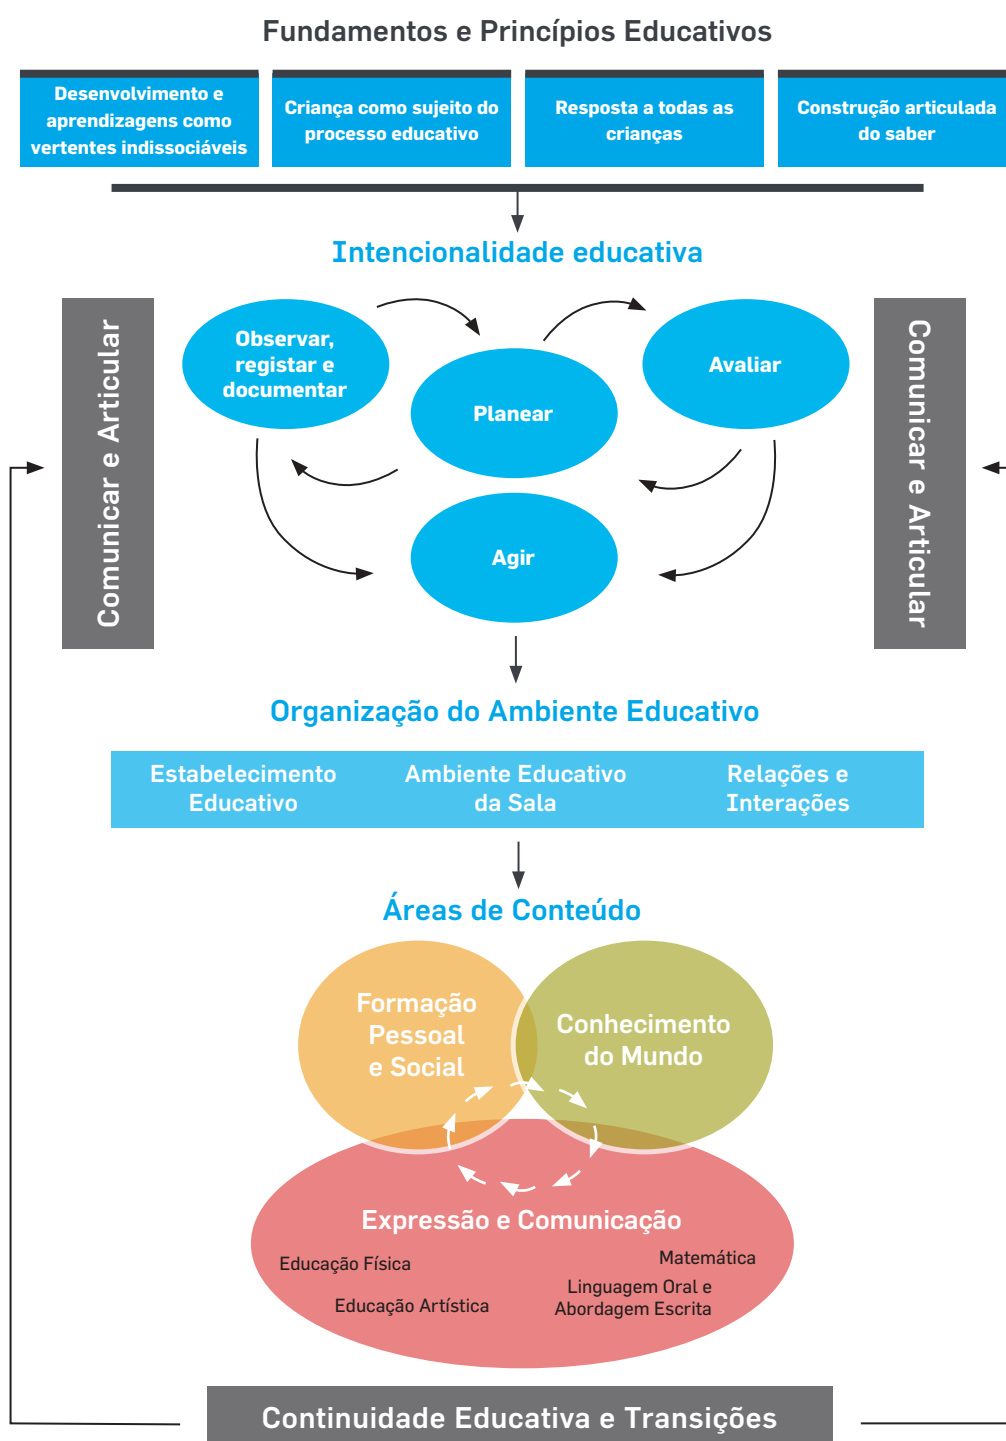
Fundamentos e Princípios Educativos

Desenvolvimento e aprendizagens como vertentes indissociáveis

Criança como sujeito do processo educativo

Resposta a todas as crianças

Construção articulada do saber

Intencionalidade educativa

Comunicar e Articular

Observar, registar e documentar

Planear

Avaliar

Agir

Comunicar e Articular

Organização do Ambiente Educativo

| Estabelecimento Educativo | Ambiente Educativo da Sala | Relações e Interações |
|---|---|---|

Áreas de Conteúdo

Formação Pessoal e Social

Conhecimento do Mundo

Expressão e Comunicação

Educação Física

Matemática

Linguagem Oral e Abordagem Escrita

Educação Artística

Continuidade Educativa e Transições